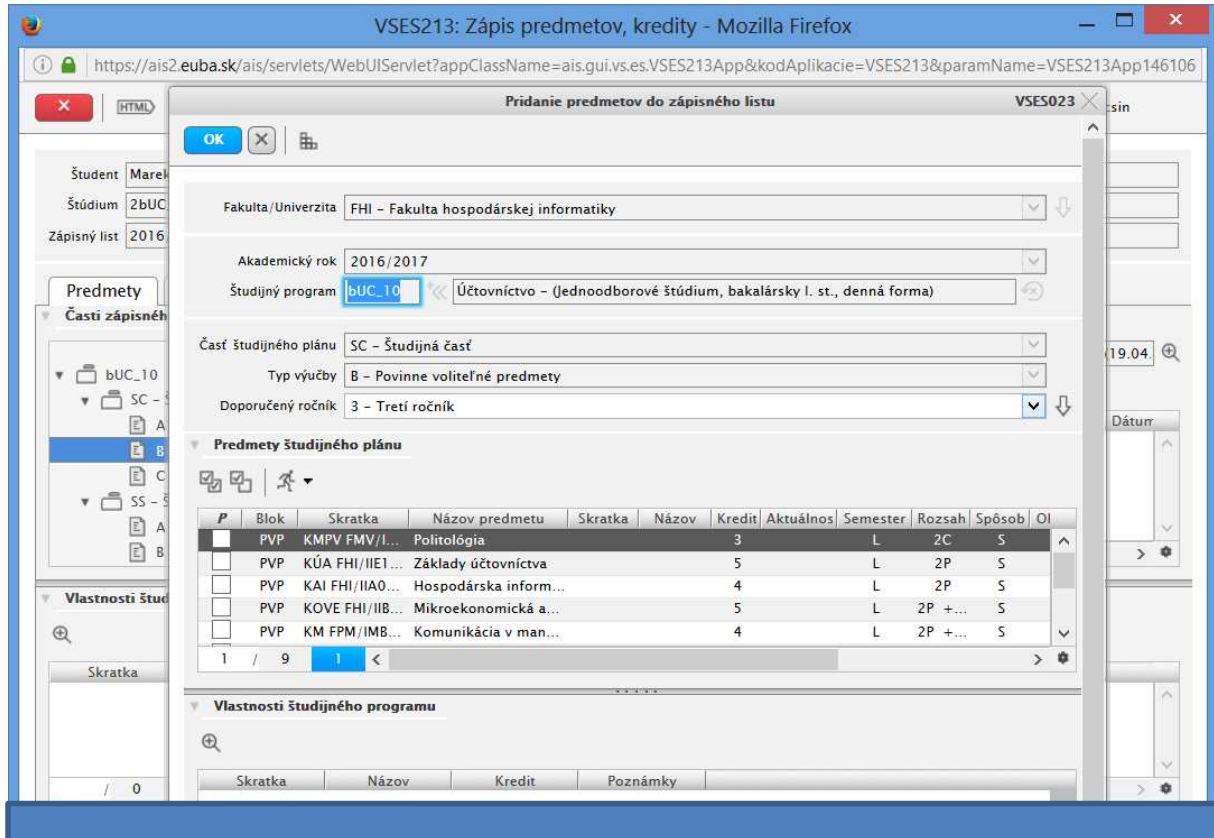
VSES213: Zápis predmetov, kredity - Mozilla Firefox

https://ais2.euba.sk/ais/servlets/WebUIServlet?appClassName=ais.gui.vs.es.VSES213App&kodAplikacie=VSES213&paramName=VSES213App146106

HTML

Študent Marek
Štúdium 2bUC
Zápisný list 2016

Predmety
Časti zápisnéh

bUC_10
SC -
A
B
C
SS -
A
B

Vlastnosti štud

Skratka

/ 0

19.04.
Dátum

Pridanie predmetov do zápisného listu
VSES023

OK

Fakulta/Univerzita FHI - Fakulta hospodárskej informatiky

Akademický rok 2016/2017
Študijný program bUC_10 Účtovníctvo - (Jednoodborové štúdium, bakalársky I. st., denná forma)

Časť študijného plánu SC - Študijná časť
Typ výučby B - Povinne voliteľné predmety
Doporučený ročník 3 - Tretí ročník

Predmety študijného plánu

| P | Blok | Skratka | Názov predmetu | Skratka | Názov | Kredit | Aktuálnos | Semester | Rozsah | Spôsob | Ol |
|---|---|---|---|---|---|---|---|---|---|---|---|
| | PVP | KMPV FMV/I... | Politológia | | | 3 | | L | 2C | S | |
| | PVP | KÚA FHI/IIE1... | Základy účtovníctva | | | 5 | | L | 2P | S | |
| | PVP | KAI FHI/IIA0... | Hospodárska inform... | | | 4 | | L | 2P | S | |
| | PVP | KOVE FHI/IIB... | Mikroekonomická a... | | | 5 | | L | 2P +... | S | |
| | PVP | KM FPM/IMB... | Komunikácia v man... | | | 4 | | L | 2P +... | S | |

1 / 9 1

Vlastnosti študijného programu

| Skratka | Názov | Kredit | Poznámky |
|---|---|---|---|